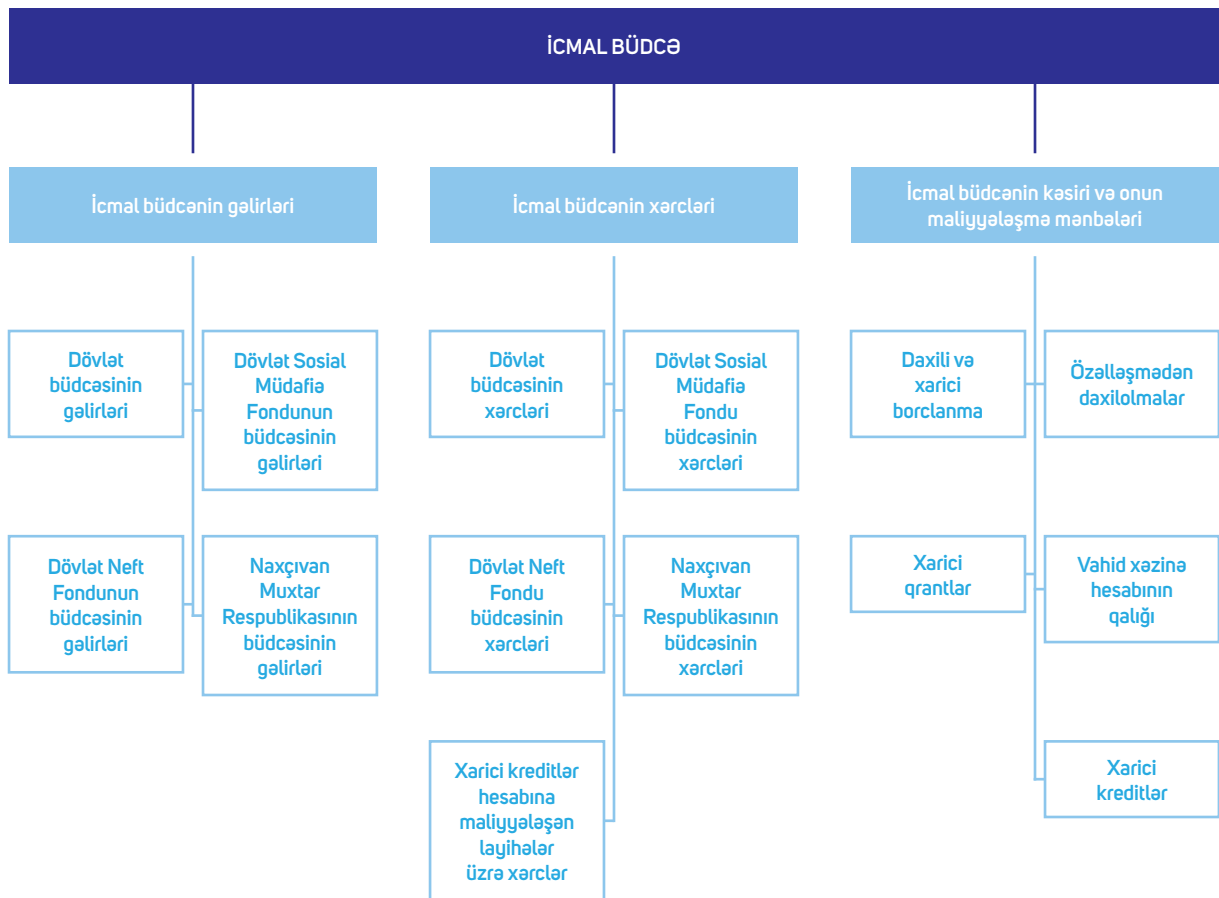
İCMAL BÜDCƏ

İcmal büdcənin gəlirləri

Dövlət büdcəsinin gəlirləri

Dövlət Sosial Müdafiə Fondunun büdcəsinin gəlirləri

Dövlət Neft Fondunun büdcəsinin gəlirləri

Naxçıvan Muxtar Respublikasının büdcəsinin gəlirləri

İcmal büdcənin xərcləri

Dövlət büdcəsinin xərcləri

Dövlət Sosial Müdafiə Fondu büdcəsinin xərcləri

Dövlət Neft Fondu büdcəsinin xərcləri

Naxçıvan Muxtar Respublikasının büdcəsinin xərcləri

Xarici kreditlər hesabına maliyyələşən layihələr üzrə xərclər

İcmal büdcənin kəsiri və onun maliyyələşmə mənbələri

Daxili və xarici borclanma

Özəlləşmədən daxilolmalar

Xarici qrantlar

Vahid xəzinə hesabının qalığı

Xarici kreditlər